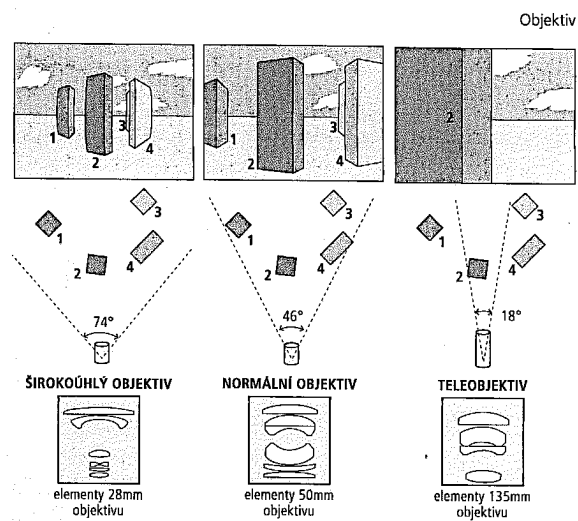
Objektiv

1
2
3
4

1
2
3
4

2

1
2
3
4

74°

1
2
3
4

46°

1
2
3
4

18°

ŠIROKOÚHLÝ OBJEKTIV

elementy 28mm objektivu

NORMÁLNÍ OBJEKTIV

elementy 50mm objektivu

TELEOBJEKTIV

elementy 135mm objektivu